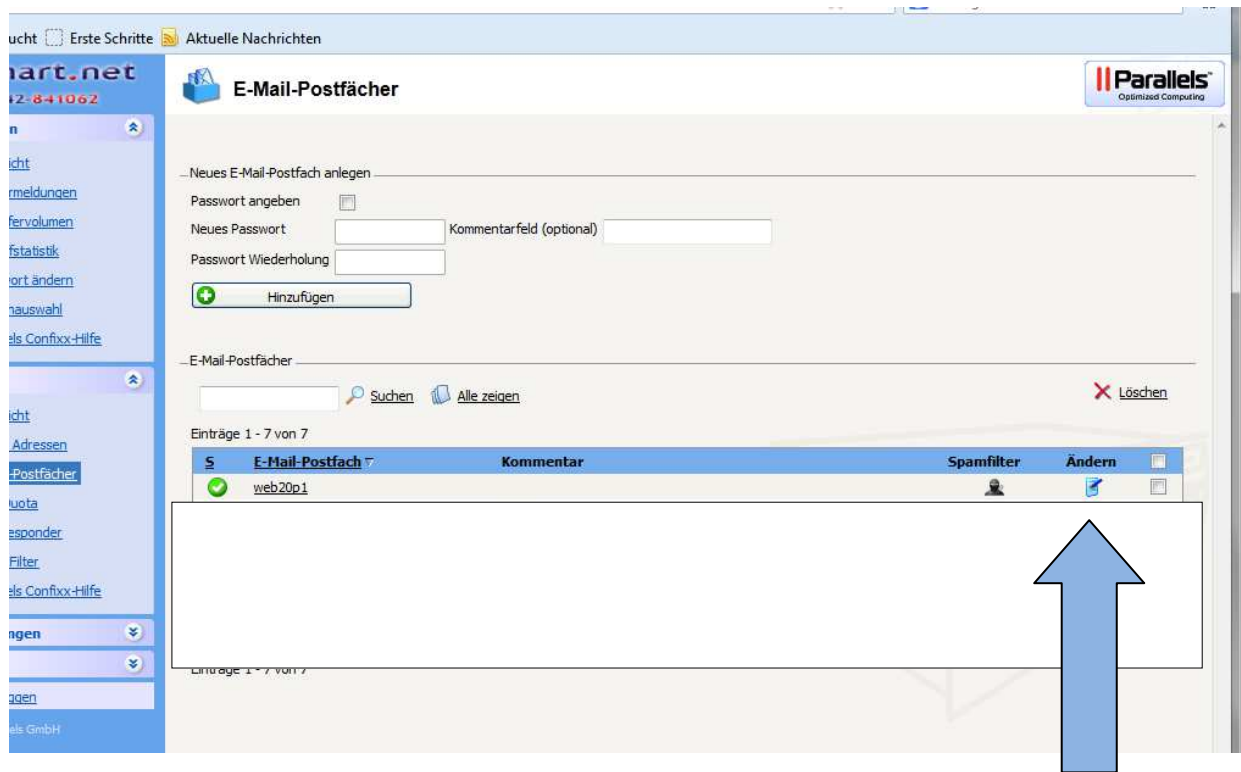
ucht Erste Schritte Aktuelle Nachrichten

art.net
12-841062

n
icht
rmeldungen
fervolumen
fstatistik
ort ändern
nauswahl
els Confixx-Hilfe

icht
Adressen
-Postfächer
uota
esponder
Filter
els Confixx-Hilfe
ngen
gen
els GmbH

E-Mail-Postfächer

Parallels
Optimized Computing

Neues E-Mail-Postfach anlegen
Passwort angeben
Neues Passwort
Kommentarfeld (optional)
Passwort Wiederholung
Hinzufügen

E-Mail-Postfächer
Suchen Alle zeigen
Löschen
Einträge 1 - 7 von 7

| S | E-Mail-Postfach | Kommentar | Spamfilter | Ändern | |
|---|---|---|---|---|---|
| | web20p1 | | | | |

Einträge 1 - 7 von 7